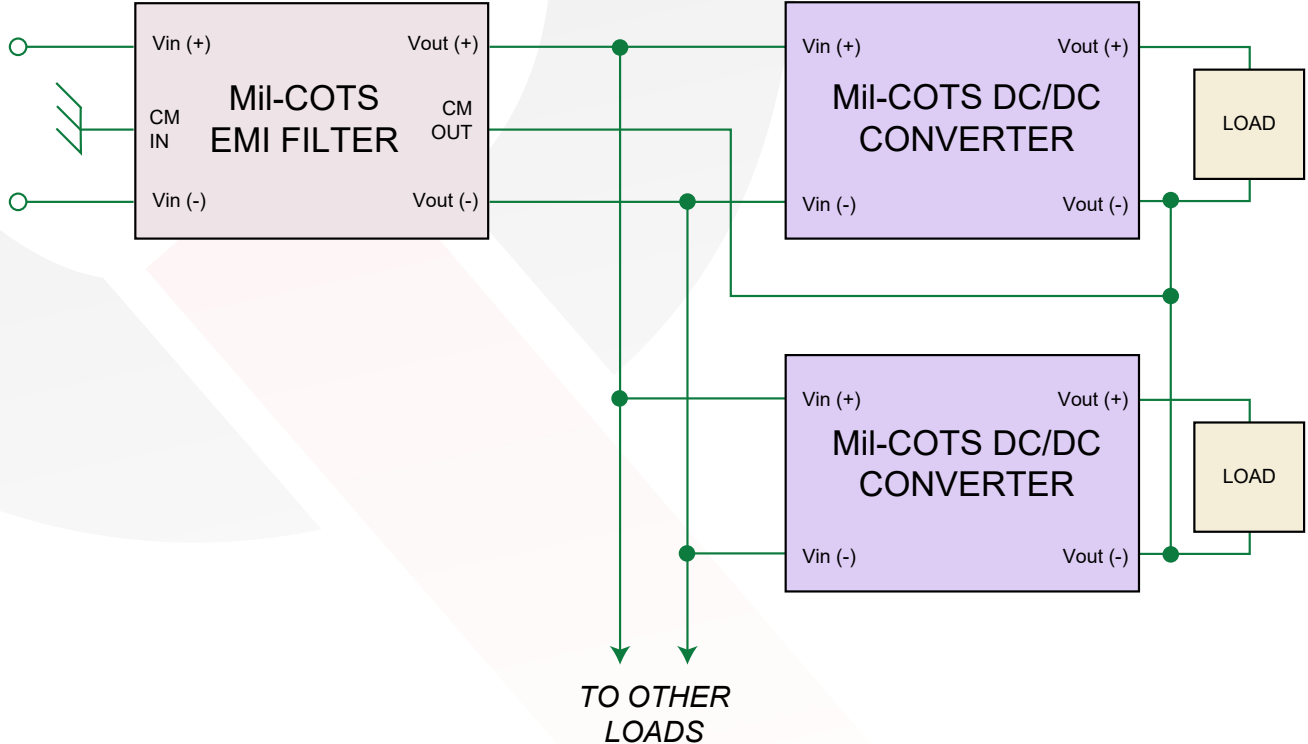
Vin (+)

CM IN

Vin (-)

Mil-COTS EMI FILTER

Vout (+)

CM OUT

Vout (-)

Vin (+)

Vin (-)

Mil-COTS DC/DC CONVERTER

Vout (+)

Vout (-)

LOAD

Vin (+)

Vin (-)

Mil-COTS DC/DC CONVERTER

Vout (+)

Vout (-)

LOAD

TO OTHER LOADS